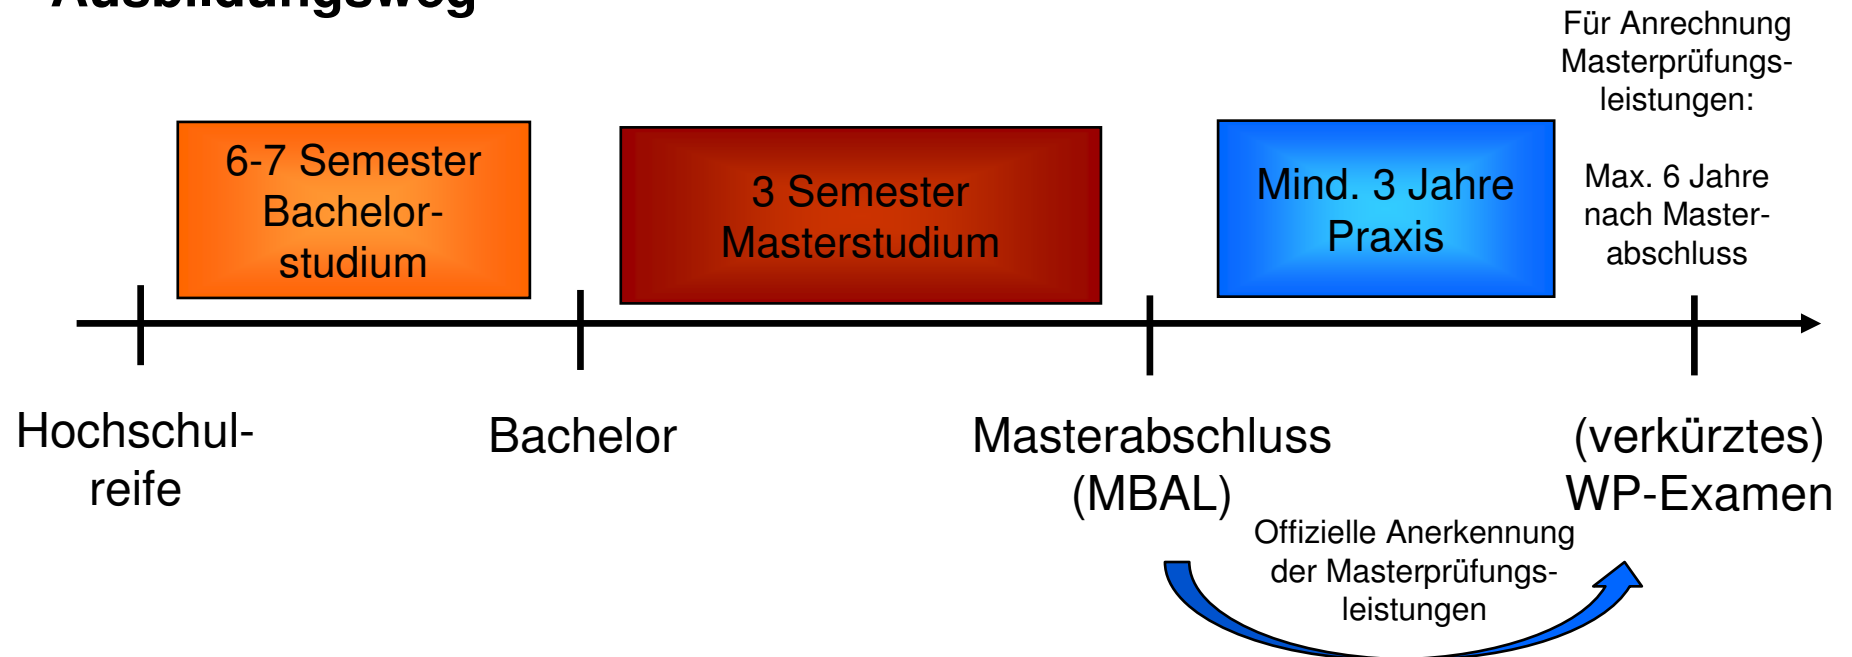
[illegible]

Für Anrechnung Masterprüfungsleistungen:

Max. 6 Jahre nach Masterabschluss

6-7 Semester Bachelorstudium

3 Semester Masterstudium

Mind. 3 Jahre Praxis

Hochschulreife

Bachelor

Masterabschluss (MBAL)

(verkürztes) WP-Examen

Offizielle Anerkennung der Masterprüfungsleistungen